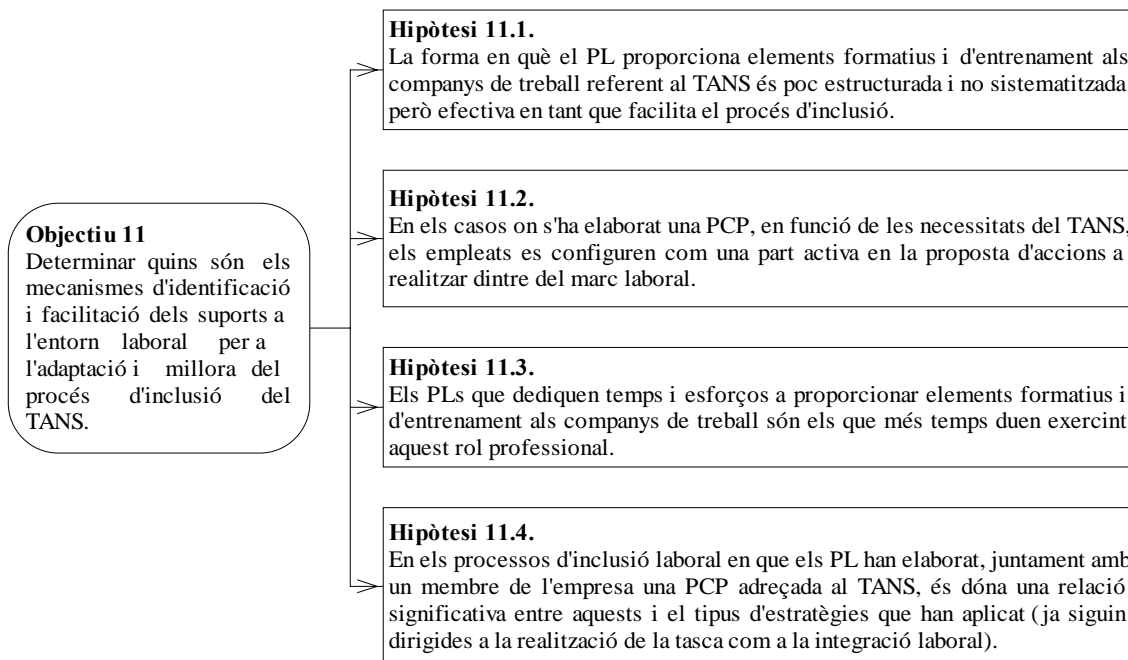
**Objectiu 11**
Determinar quins són els mecanismes d'identificació i facilitació dels suports a l'entorn laboral per a l'adaptació i millora del procés d'inclusió del TANS.

**Hipòtesi 11.1.**
La forma en què el PL proporciona elements formatius i d'entrenament als companys de treball referent al TANS és poc estructurada i no sistematitzada però efectiva en tant que facilita el procés d'inclusió.

**Hipòtesi 11.2.**
En els casos on s'ha elaborat una PCP, en funció de les necessitats del TANS, els empleats es configuren com una part activa en la proposta d'accions a realitzar dintre del marc laboral.

**Hipòtesi 11.3.**
Els PLs que dediquen temps i esforços a proporcionar elements formatius i d'entrenament als companys de treball són els que més temps duen exercint aquest rol professional.

**Hipòtesi 11.4.**
En els processos d'inclusió laboral en que els PL han elaborat, juntament amb un membre de l'empresa una PCP adreçada al TANS, és dóna una relació significativa entre aquests i el tipus d'estratègies que han aplicat (ja siguin dirigides a la realització de la tasca com a la integració laboral).